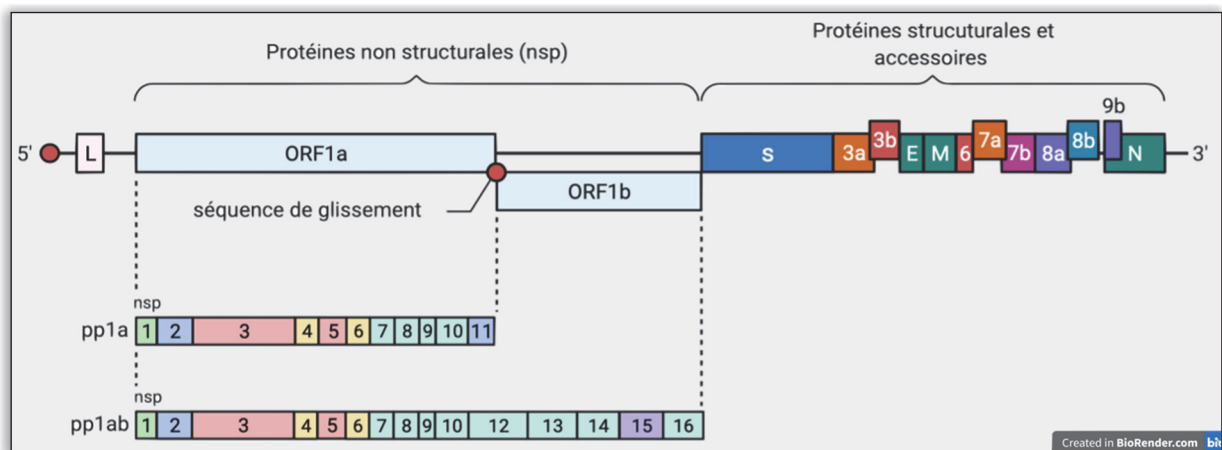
Protéines non structurales (nsp)

Protéines strucuturales et accessoires

5'

L

ORF1a

ORF1b

séquence de glissement

S 3a 3b E M 6 7a 7b 8a 8b 9b N

3'

nsp

pp1a

| 1 | 2 | 3 | 4 | 5 | 6 | 7 | 8 | 9 | 10 | 11 |
|---|---|---|---|---|---|---|---|---|---|---|

nsp

pp1ab

| 1 | 2 | 3 | 4 | 5 | 6 | 7 | 8 | 9 | 10 | 12 | 13 | 14 | 15 | 16 |
|---|---|---|---|---|---|---|---|---|---|---|---|---|---|---|

Created in BioRender.com bio